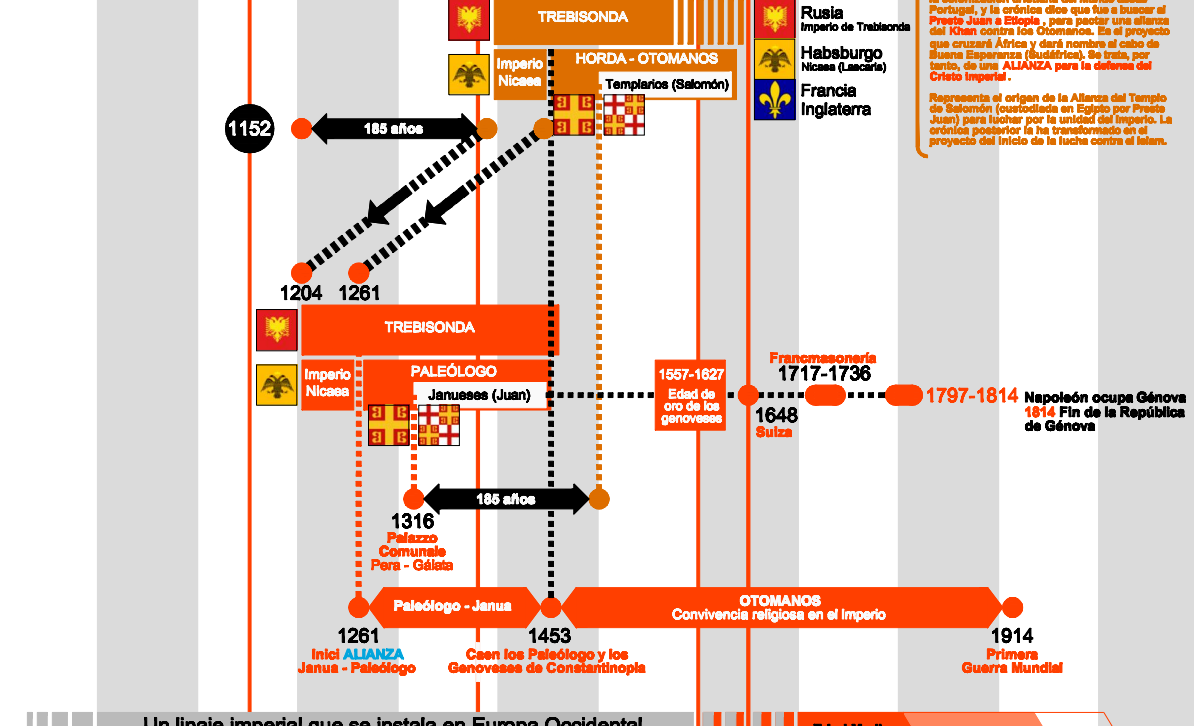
TREBISONDA

Rusia
Imperio de Trebisonda

Habsburgo
Nicaea (Lascaris)

Francia
Inglaterra

Portugal, y la crónica dice que fue a buscar al Preste Juan a Etiopía , para pactar una alianza del Khan contra los Otomanos. Es el proyecto que cruzará África y dará nombre al cabo de Buena Esperanza (Budáfrica). Se trata, por tanto, de una ALIANZA para la defensa del Cristo imperial .

Representa el origen de la Alianza del Templo de Salomón (custodiada en Egipto por Preste Juan) para luchar por la unidad del imperio. La crónica posterior la ha transformado en el proyecto del inicio de la lucha contra el islam.

Imperio Nicaea

HORDA - OTOMANOS

Templarios (Salomón)

1152

185 años

1204

1261

TREBISONDA

Imperio Nicaea

PALEÓLOGO

Janueses (Juan)

1557-1627
Edad de oro de los genoveses

Francmasonería
1717-1736

1648
Suiza

1797-1814

Napoleón ocupa Génova
1814 Fin de la República de Génova

185 años

1316
Palazzo Comunale
Pera - Gálata

Paleólogo - Janua

OTOMANOS
Convivencia religiosa en el Imperio

1261
Inici ALIANZA
Janua - Paleólogo

1453
Caen los Paleólogo y los Genoveses de Constantinopla

1914
Primera Guerra Mundial

Un linaje imperial que se instala en Europa Occidental